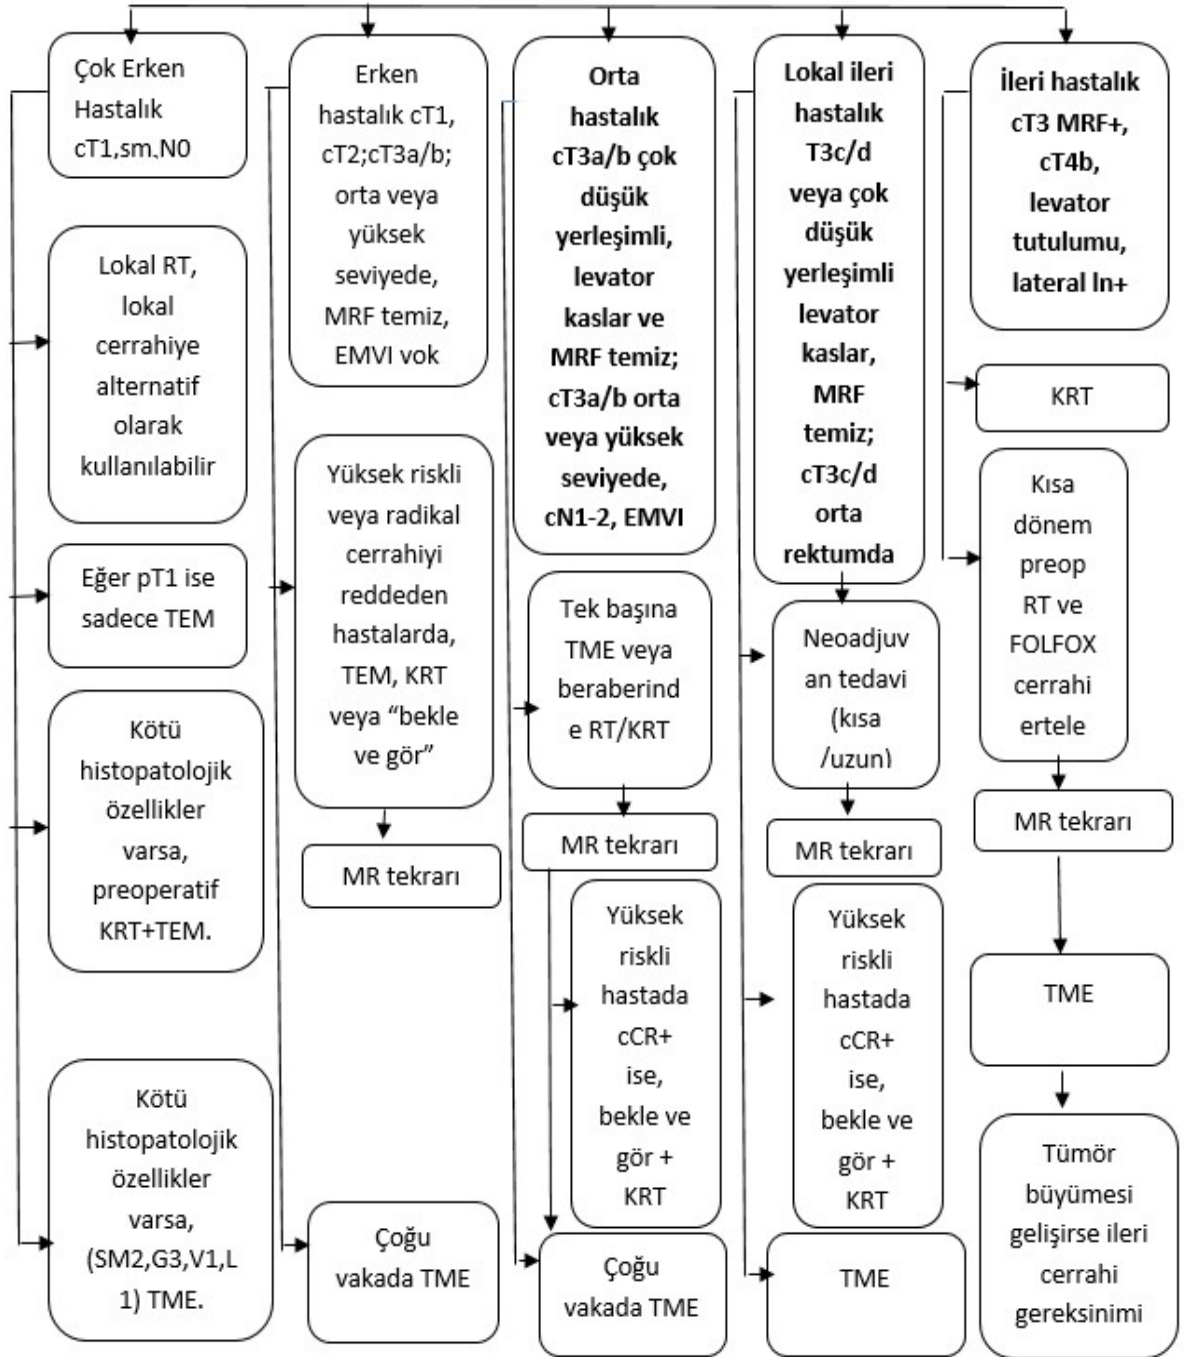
Çok Erken Hastalık cT1,sm.N0

Lokal RT, lokal cerrahiye alternatif olarak kullanılabilir

Eğer pT1 ise sadece TEM

Kötü histopatolojik özellikler varsa, preoperatif KRT+TEM.

Kötü histopatolojik özellikler varsa, (SM2,G3,V1,L 1) TME.

Erken hastalık cT1, cT2;cT3a/b; orta veya yüksek seviyede, MRF temiz, EMVI vok

Yüksek riskli veya radikal cerrahiyi reddeden hastalarda, TEM, KRT veya “bekle ve gör”

MR tekrarı

Çoğu vakada TME

Orta hastalık cT3a/b çok düşük yerleşimli, levator kaslar ve MRF temiz; cT3a/b orta veya yüksek seviyede, cN1-2, EMVI

Tek başına TME veya beraberinde RT/KRT

MR tekrarı

Yüksek riskli hastada cCR+ ise, bekle ve gör + KRT

Çoğu vakada TME

Lokal ileri hastalık T3c/d veya çok düşük yerleşimli levator kaslar, MRF temiz; cT3c/d orta rektumda

Neoadjuvan tedavi (kısa /uzun)

MR tekrarı

Yüksek riskli hastada cCR+ ise, bekle ve gör + KRT

TME

İleri hastalık cT3 MRF+, cT4b, levator tutulumu, lateral ln+

KRT

Kısa dönem preop RT ve FOLFOX cerrahi ertele

MR tekrarı

TME

Tümör büyümesi gelişirse ileri cerrahi gereksinimi